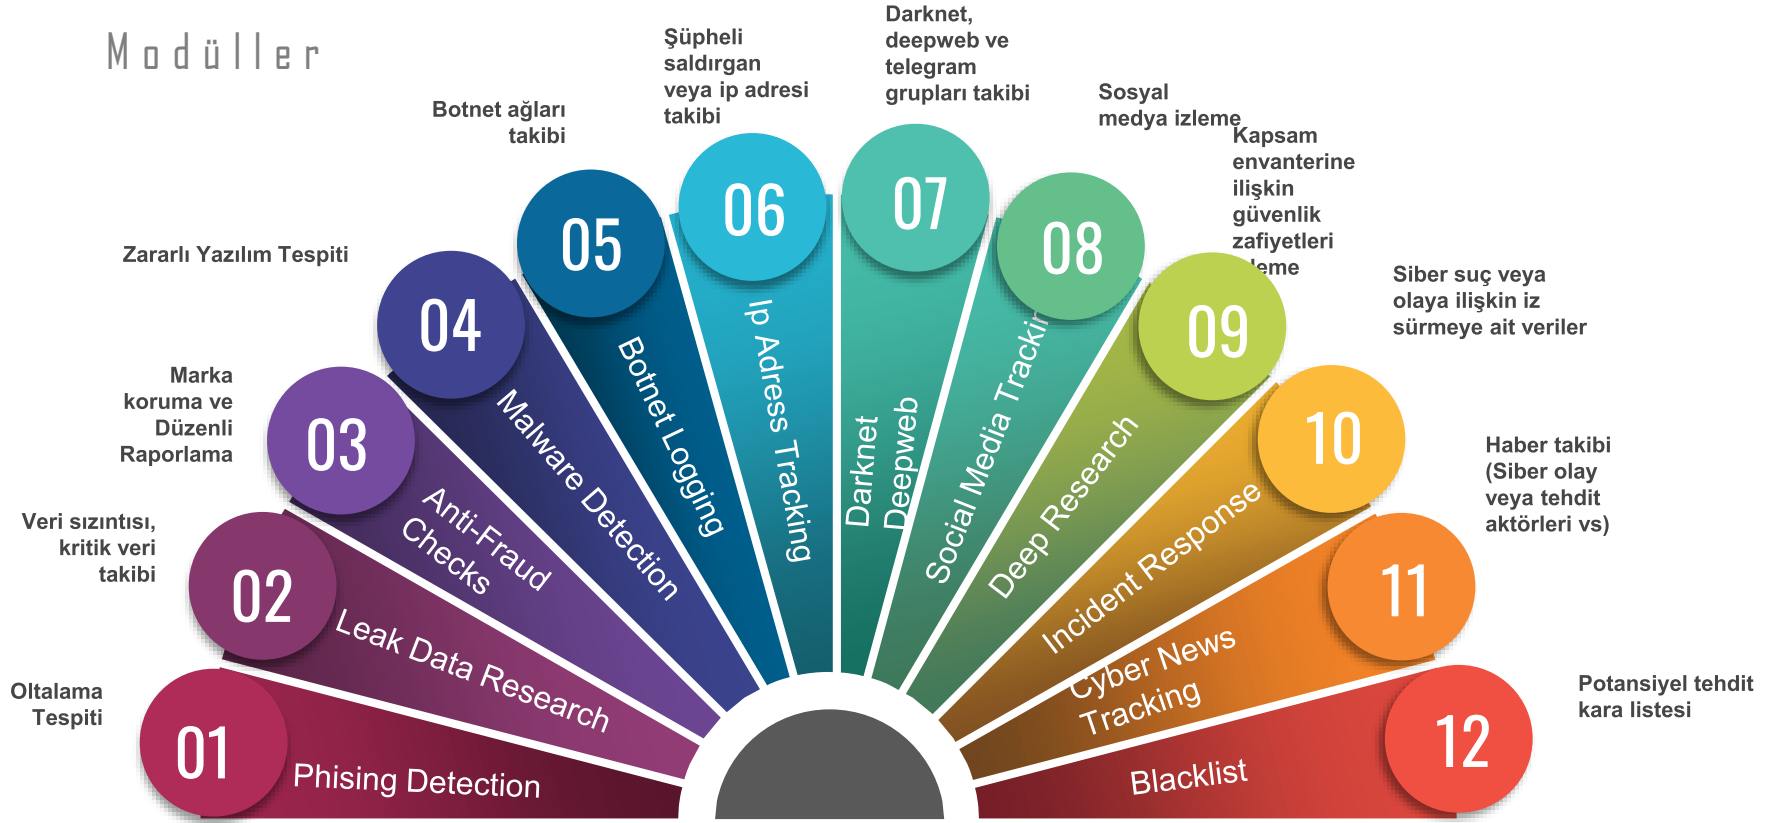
Modüller

Botnet ağları takibi

Şüpheli saldırgan veya ip adresi takibi

Darknet, deepweb ve telegram grupları takibi

Sosyal medya izleme

Kapsam envanterine ilişkin güvenlik zafiyetleri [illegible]leme

Zararlı Yazılım Tespiti

Siber suç veya olaya ilişkin iz sürmeye ait veriler

Marka koruma ve Düzenli Raporlama

Haber takibi (Siber olay veya tehdit aktörleri vs)

Veri sızıntısı, kritik veri takibi

Oltalama Tespiti

Potansiyel tehdit kara listesi

01 Phising Detection
02 Leak Data Research
03 Anti-Fraud Checks
04 Malware Detection
05 Botnet Logging
06 Ip Adress Tracking
07 Darknet Deepweb
08 Social Media Trackin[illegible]
09 Deep Research
10 Incident Response
11 Cyber News Tracking
12 Blacklist